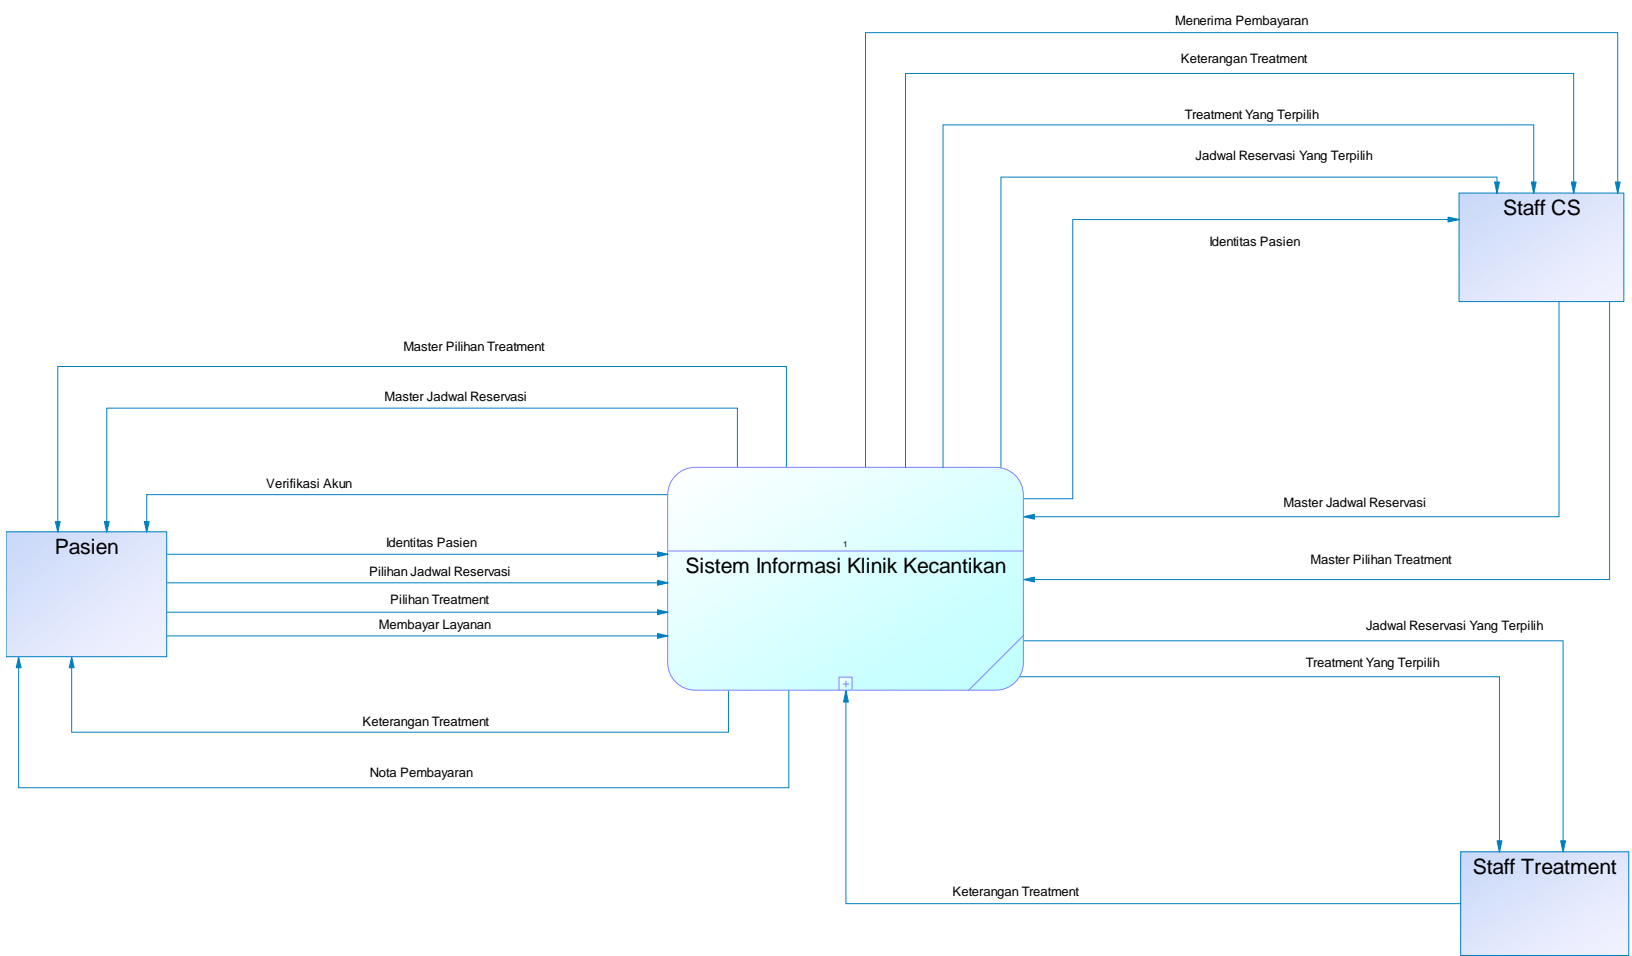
Menerima Pembayaran

Keterangan Treatment

Treatment Yang Terpilih

Jadwal Reservasi Yang Terpilih

Staff CS

Identitas Pasien

Master Pilihan Treatment

Master Jadwal Reservasi

Verifikasi Akun

Master Jadwal Reservasi

Pasien

Identitas Pasien

1

Sistem Informasi Klinik Kecantikan

Master Pilihan Treatment

Pilihan Jadwal Reservasi

Pilihan Treatment

Membayar Layanan

Jadwal Reservasi Yang Terpilih

Treatment Yang Terpilih

Keterangan Treatment

Nota Pembayaran

Staff Treatment

Keterangan Treatment